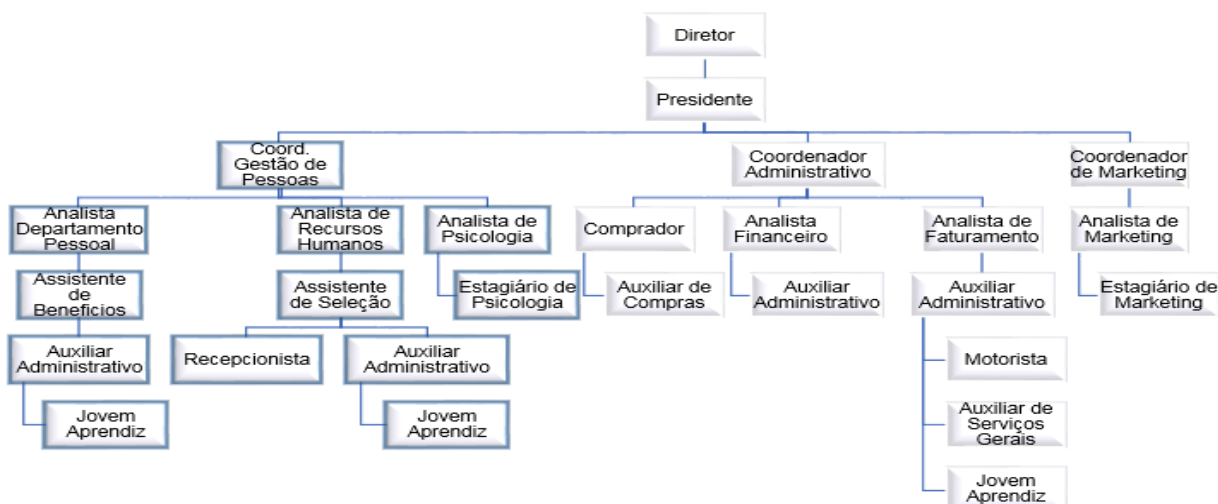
Diretor

Presidente

Coord. Gestão de Pessoas

Coordenador Administrativo

Coordenador de Marketing

Analista Departamento Pessoal

Analista de Recursos Humanos

Analista de Psicologia

Comprador

Analista Financeiro

Analista de Faturamento

Analista de Marketing

Assistente de Beneficios

Assistente de Seleção

Estagiário de Psicologia

Auxiliar de Compras

Auxiliar Administrativo

Auxiliar Administrativo

Estagiário de Marketing

Auxiliar Administrativo

Recepcionista

Auxiliar Administrativo

Motorista

Jovem Aprendiz

Jovem Aprendiz

Auxiliar de Serviços Gerais

Jovem Aprendiz